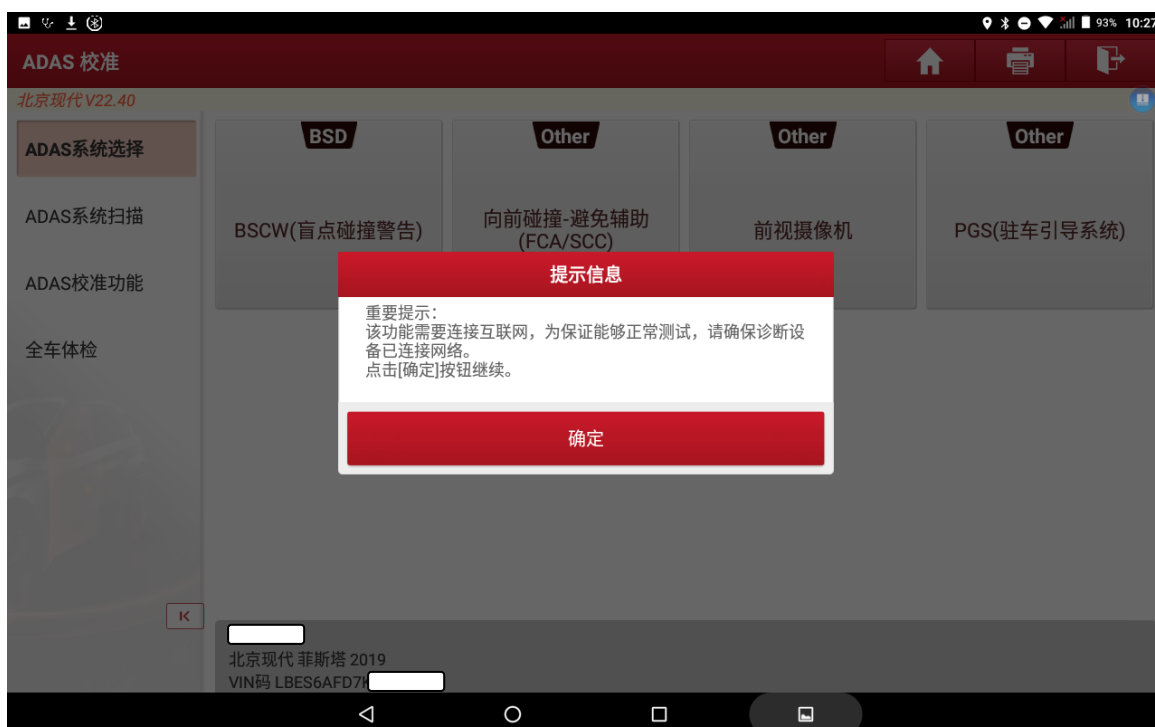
93% 10:27

ADAS 校准

北京现代V22.40

ADAS系统选择

ADAS系统扫描

ADAS校准功能

全车体检

BSD
BSCW(盲点碰撞警告)

Other
向前碰撞-避免辅助(FCA/SCC)

Other
前视摄像机

Other
PGS(驻车引导系统)

提示信息

重要提示:
该功能需要连接互联网，为保证能够正常测试，请确保诊断设备已连接网络。
点击[确定]按钮继续。

确定

K

北京现代 菲斯塔 2019
VIN码 LBES6AFD7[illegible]